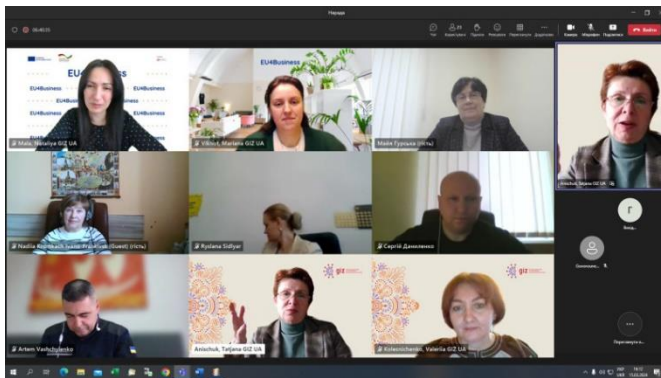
Нарада

00:40:55

Чат

Користувачі

Підняти

Реакції

Переглянути

Додатково

Камера

Мікрофон

Поділитися

Вийти

EU4Business

EU4Business

EU4Business

EU4Business

EU4Business

EU4Business

Mala, Nataliya GIZ UA

Vikhot, Mariana GIZ UA

Майя Гуцька (гість)

Anischuk, Tatjana GIZ UA

Nadiia Romaniuk Ivano-Frankivsk (Guest) (гість)

Ryslana Sidlyar

Сергій Даниленко

Artem Vashchenko

Anischuk, Tatjana GIZ UA

Kolesnichenko, Valeriia GIZ UA

giz

giz

r

Переглянути всіх

ENG
UKR